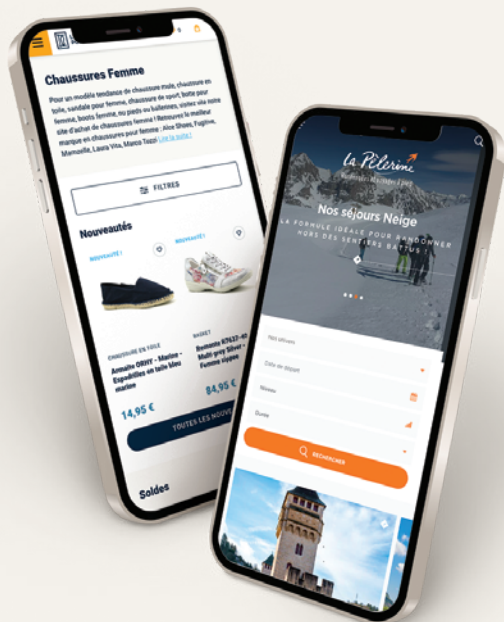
Chaussures Femme

Pour un modèle tendance de chaussure mule, chaussure en toile, sandale pour femme, chaussure de sport, botte pour femme, boots femme, nu pieds ou ballerines, visitez vite notre site d'achat de chaussures femme ! Retrouvez le meilleur marque en chaussures pour femme : Alce Shoes, Fugline, Mamzelle, Laura Vita, Marco Tozzi Lire la suite !

FILTRES

Nouveautés

NOUVEAUTÉ !

NOUVEAUTÉ !

CHAUSSURE EN TOILE
Armoire ORHY - Marine - Espadrilles en toile bleu marine

14,95 €

BASKET
Remonte R7637-91 Multi-grey Silver - Femme zippée

84,95 €

TOUTES LES NOUV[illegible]

Soldes

La Pèlerine
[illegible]

Nos séjours Neige
LA FORMULE IDÉALE POUR RANDONNER HORS DES SENTIERS BATTUS !

Nos séjours
Date de départ
Niveau
Durée

RECHERCHER